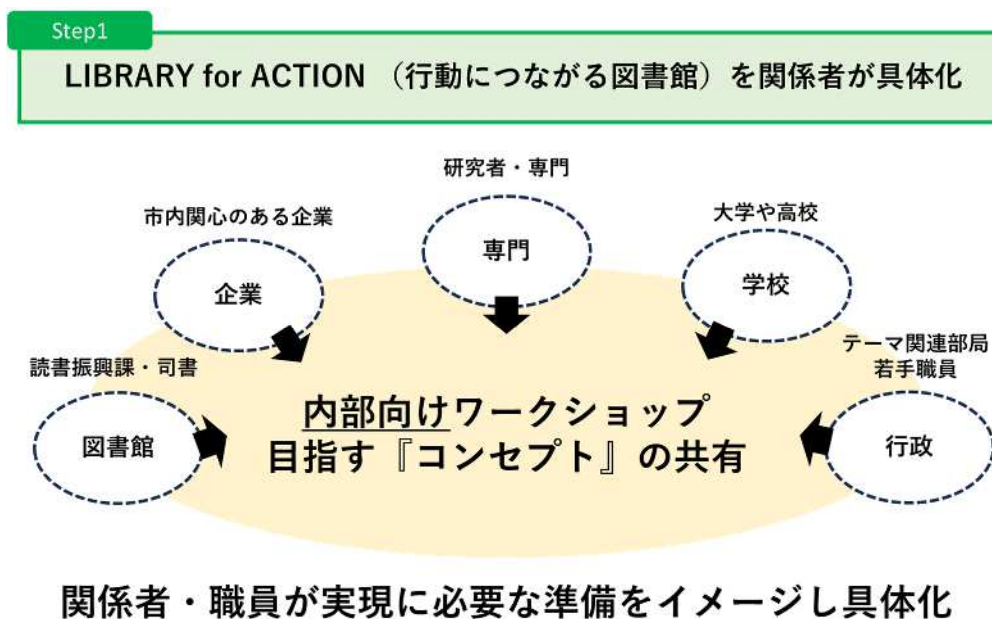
Step1

LIBRARY for ACTION （行動につながる図書館）を関係者が具体化

研究者・専門

専門

市内関心のある企業

企業

大学や高校

学校

読書振興課・司書

図書館

テーマ関連部局
若手職員

行政

内部向けワークショップ
目指す『コンセプト』の共有

関係者・職員が実現に必要な準備をイメージし具体化